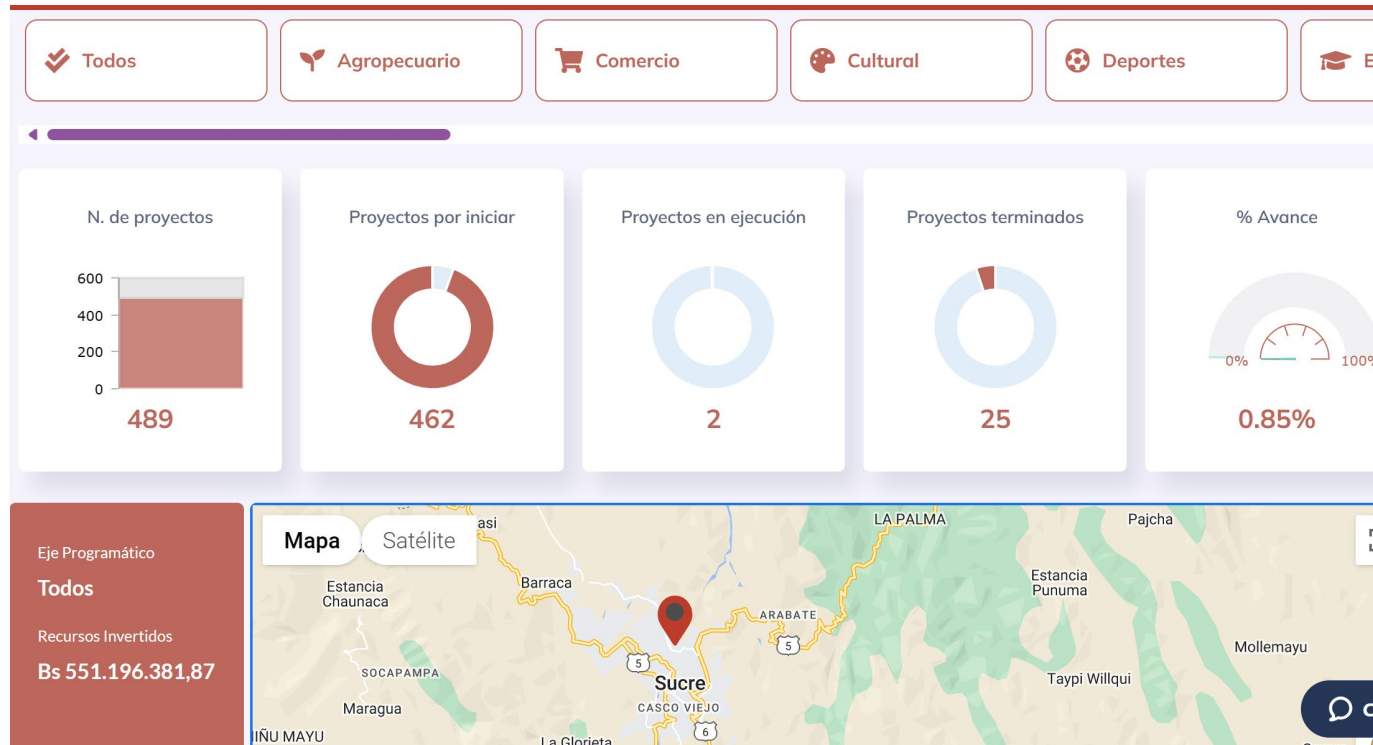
Todos Agropecuario Comercio Cultural Deportes E

N. de proyectos
600
400
200
0
489

Proyectos por iniciar
462

Proyectos en ejecución
2

Proyectos terminados
25

% Avance
0%
100%
0.85%

Eje Programático
Todos
Recursos Invertidos
Bs 551.196.381,87

Mapa Satélite
asi
LA PALMA
Pajcha
Estancia Chaunaca
Barraca
Estancia Punuma
ARABATE
5
5
Mollemayu
SOCAPAMPA
Sucre
Taypi Willqui
Maragua
CASCO VIEJO
IÑU MAYU
La Glorieta
6